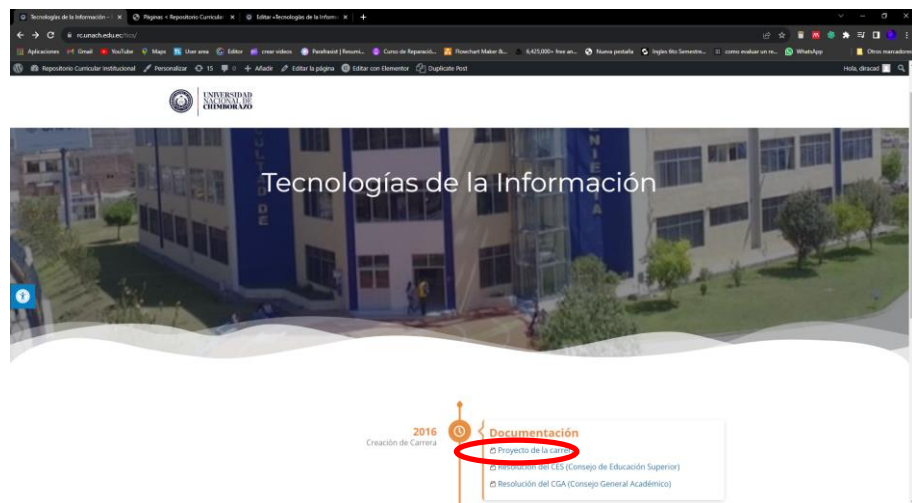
Tecnologías de la Información – | × Páginas < Repositorio Curricula × Editar «Tecnologías de la Informa × +

rc.unach.edu.ec/tics/

Aplicaciones Gmail YouTube Maps User area Editor crear videos Parafrasist | Resumi... Curso de Reparació... Flowchart Maker &... 6,425,000+ free an... Nueva pestaña Ingles 6to Semestre... como evaluar un re... WhatsApp Otros marcadores

Repositorio Curricular Institucional Personalizar 15 0 Añadir Editar la página Editar con Elementor Duplicate Post Hola, dirracad

UNIVERSIDAD NACIONAL DE CHIMBORAZO

Tecnologías de la Información

2016
Creación de Carrera

Documentación
Proyecto de la carrera
Resolución del CES (Consejo de Educación Superior)
Resolución del CGA (Consejo General Académico)